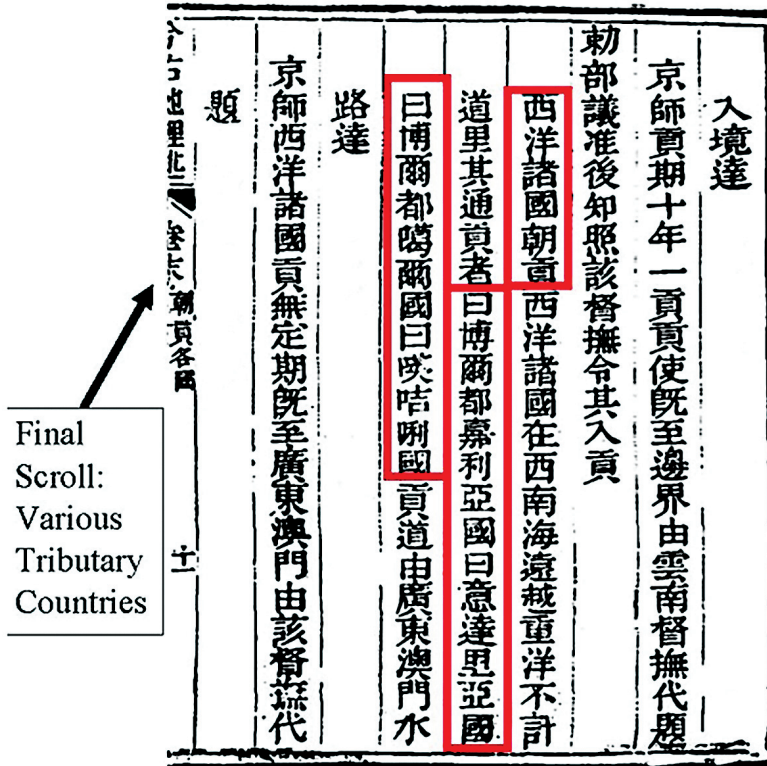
入境達

京師貢期十年一貢貢使既至邊界由雲南督撫代題

勑部議准後知照該督撫令其入貢

西洋諸國朝貢西洋諸國在西南海遠越重洋不計

道里其通貢者曰博爾都嘉利亞國曰意達里亞國

曰博爾都噶爾國曰暎咭唎國貢道由廣東澳門水

路達

京師西洋諸國貢無定期既至廣東澳門由該督撫代

題

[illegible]地理志二 卷六 朝貢各國

十二

Final Scroll: Various Tributary Countries